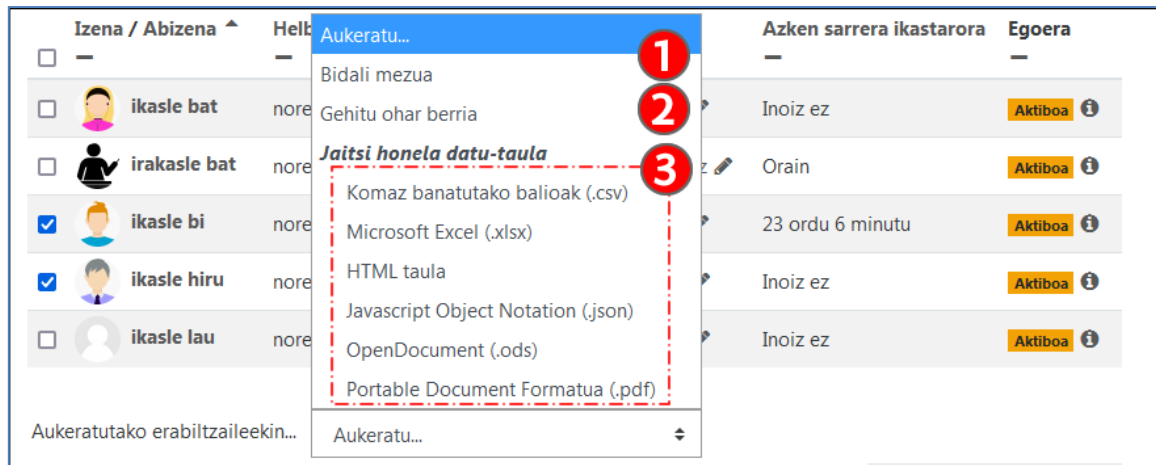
| | Izena / Abizena | Helb | | Azken sarrera ikastarora | Egoera |
|---|---|---|---|---|---|
| ☐ | ikasle bat | nore | | Inoiz ez | Aktiboa |
| ☐ | irakasle bat | nore | | Orain | Aktiboa |
| ☑ | ikasle bi | nore | | 23 ordu 6 minutu | Aktiboa |
| ☑ | ikasle hiru | nore | | Inoiz ez | Aktiboa |
| ☐ | ikasle lau | nore | | Inoiz ez | Aktiboa |

Aukeratu...
Bidali mezua
Gehitu ohar berria
Jaitsi honela datu-taula
Komaz banatutako balioak (.csv)
Microsoft Excel (.xlsx)
HTML taula
Javascript Object Notation (.json)
OpenDocument (.ods)
Portable Document Formatua (.pdf)

1
2
3

Aukeratutako erabiltzaileekin... Aukeratu...